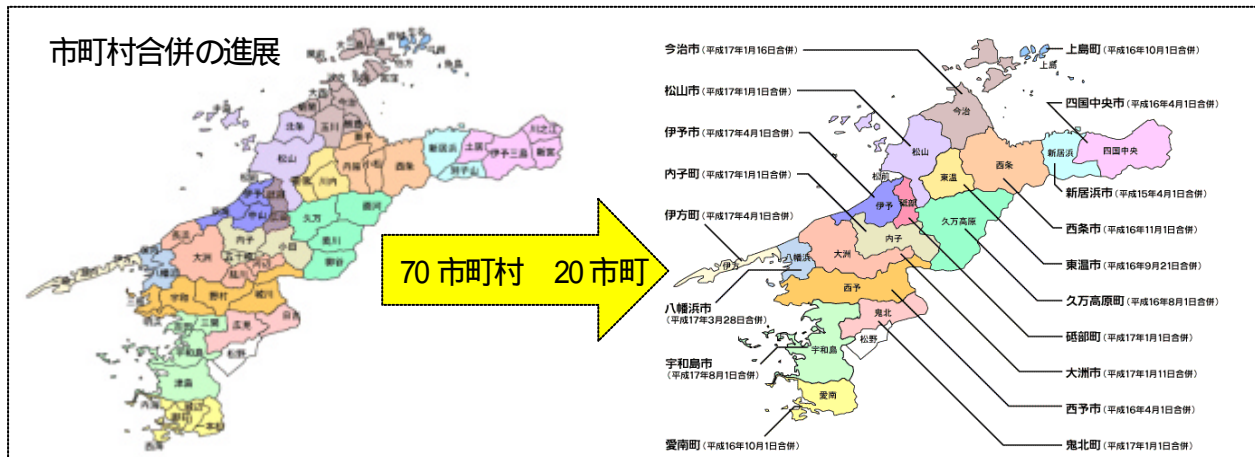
市町村合併の進展

70 市町村　20 市町

今治市（平成17年1月16日合併）
松山市（平成17年1月1日合併）
伊予市（平成17年4月1日合併）
内子町（平成17年1月1日合併）
伊方町（平成17年4月1日合併）
八幡浜市（平成17年3月28日合併）
宇和島市（平成17年8月1日合併）
愛南町（平成16年10月1日合併）
上島町（平成16年10月1日合併）
四国中央市（平成16年4月1日合併）
新居浜市（平成15年4月1日合併）
西条市（平成16年11月1日合併）
東温市（平成16年9月21日合併）
久万高原町（平成16年8月1日合併）
砥部町（平成17年1月1日合併）
大洲市（平成17年1月11日合併）
西予市（平成16年4月1日合併）
鬼北町（平成17年1月1日合併）

上島
今治
松山
西条
新居浜
四国中央
東温
松前
伊予
砥部
久万高原
内子
大洲
伊方
八幡浜
西予
鬼北
松野
宇和島
愛南

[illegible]